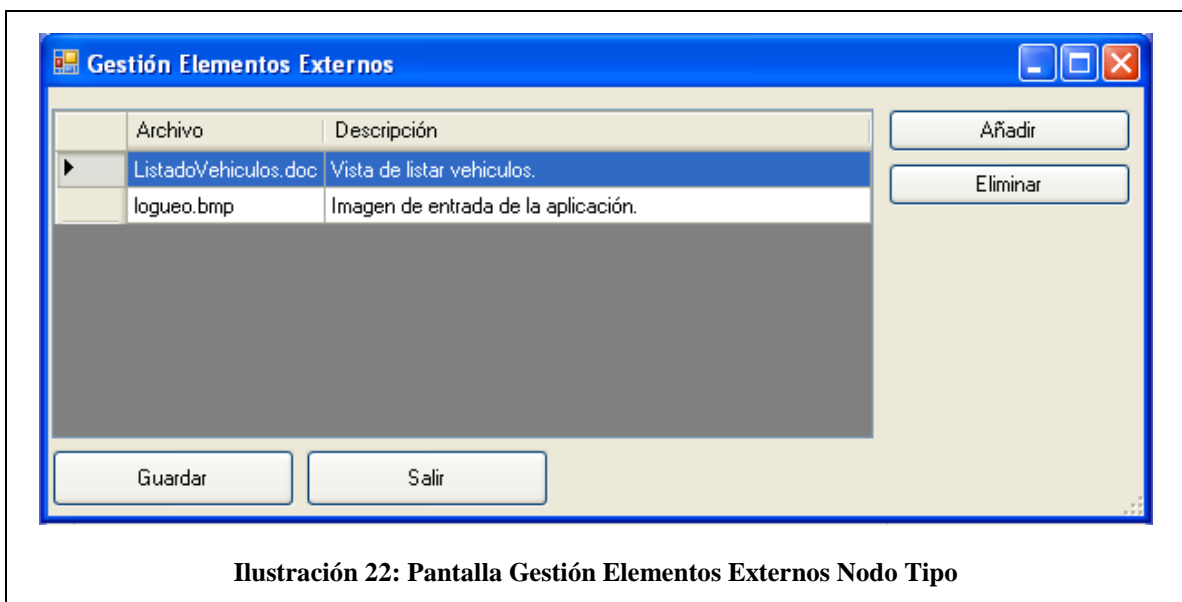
Gestión Elementos Externos

| | Archivo | Descripción |
|---|---|---|
| ▶ | ListadoVehiculos.doc | Vista de listar vehiculos. |
| | logueo.bmp | Imagen de entrada de la aplicación. |

Añadir

Eliminar

Guardar

Salir

Ilustración 22: Pantalla Gestión Elementos Externos Nodo Tipo